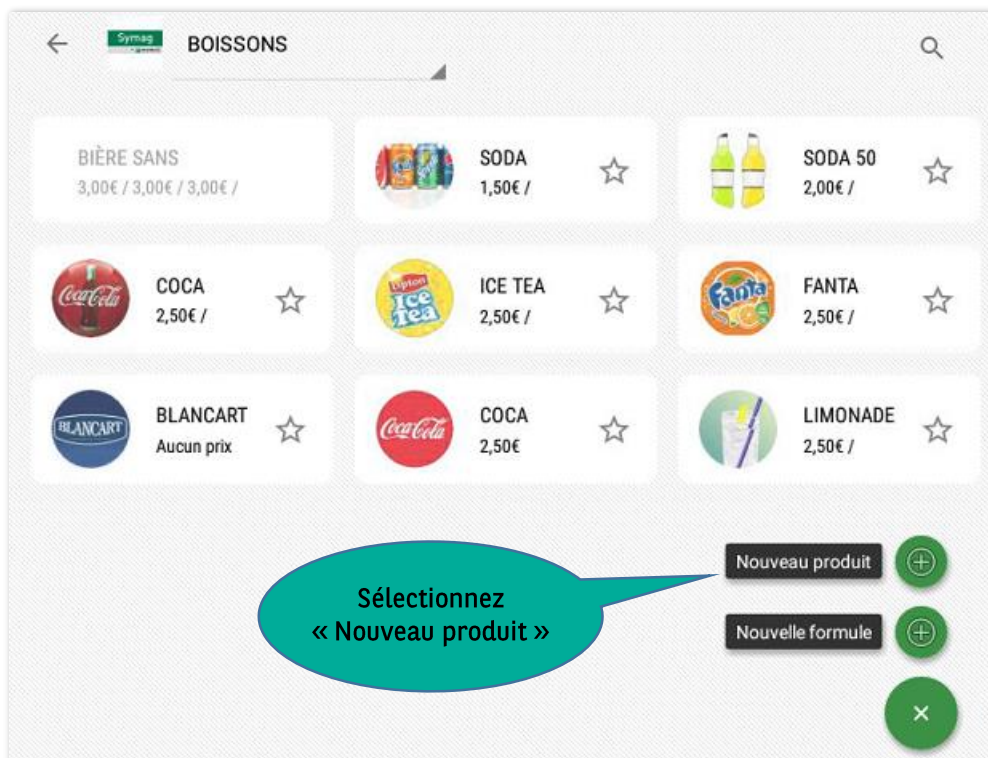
Symag

BOISSONS

BIÈRE SANS
3,00€ / 3,00€ / 3,00€ /

SODA
1,50€ /

SODA 50
2,00€ /

Coca-Cola

COCA
2,50€ /

Lipton Ice Tea

ICE TEA
2,50€ /

Fanta

FANTA
2,50€ /

BLANCART

BLANCART
Aucun prix

Coca-Cola

COCA
2,50€

LIMONADE
2,50€ /

Nouveau produit

Sélectionnez « Nouveau produit »

Nouvelle formule

×